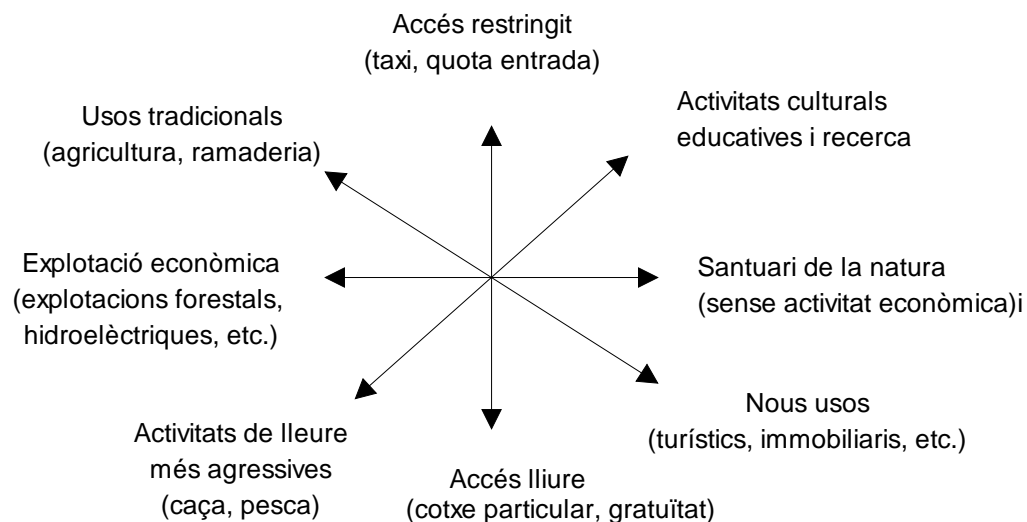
Accés restringit
(taxi, quota entrada)

Usos tradicionals
(agricultura, ramaderia)

Activitats culturals
educatives i recerca

Explotació econòmica
(explotacions forestals,
hidroelèctriques, etc.)

Santuari de la natura
(sense activitat econòmica)i

Activitats de lleure
més agressives
(caça, pesca)

Nous usos
(turístics, immobiliaris, etc.)

Accés lliure
(cotxe particular, gratuïtat)